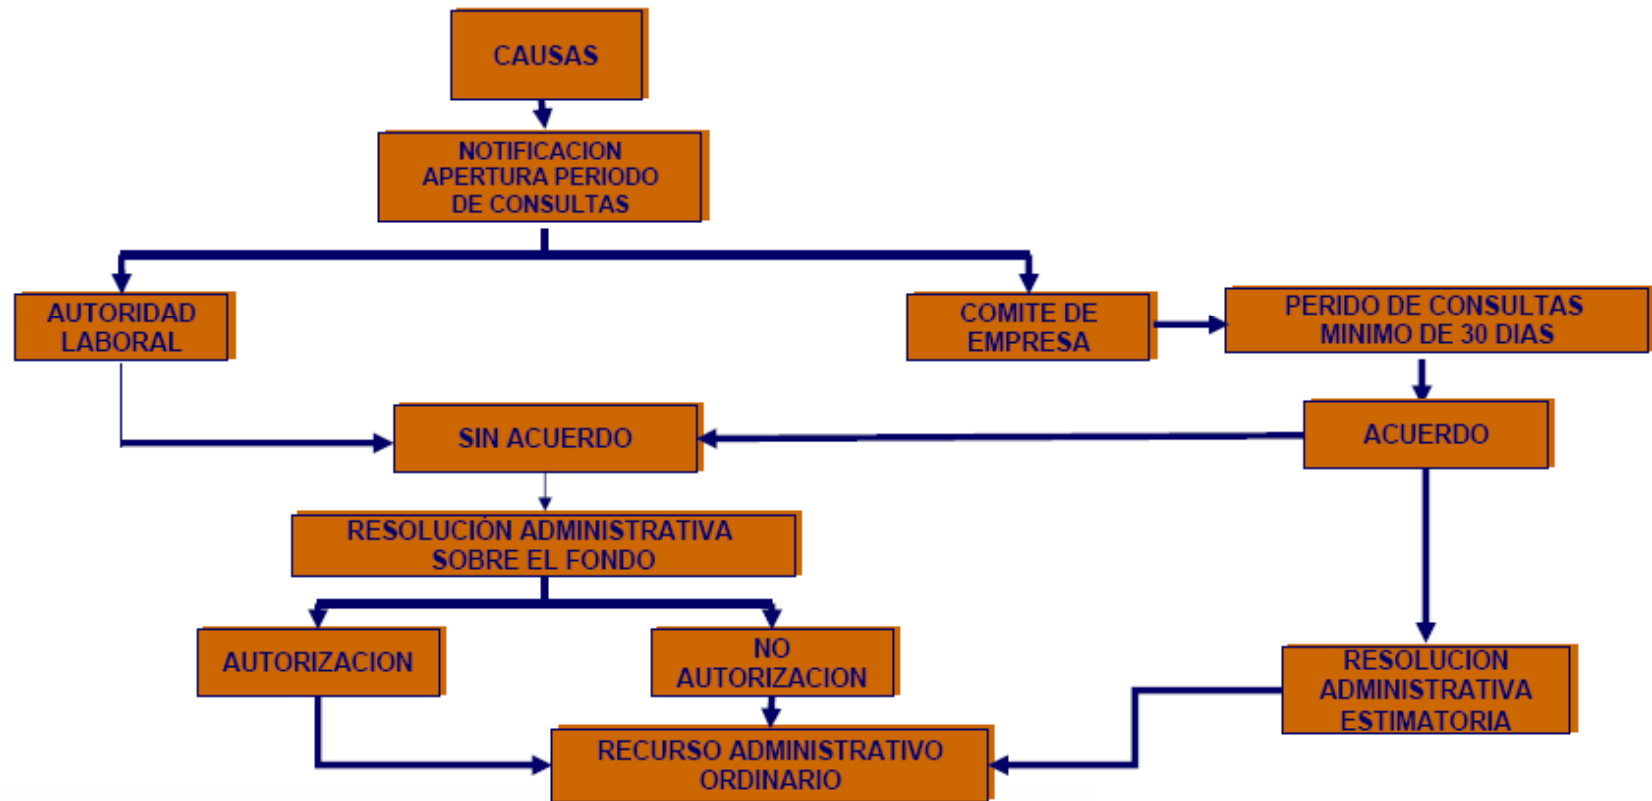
CAUSAS

NOTIFICACION APERTURA PERIODO DE CONSULTAS

AUTORIDAD LABORAL

COMITE DE EMPRESA

PERIDO DE CONSULTAS MINIMO DE 30 DIAS

SIN ACUERDO

ACUERDO

RESOLUCIÓN ADMINISTRATIVA SOBRE EL FONDO

AUTORIZACION

NO AUTORIZACION

RESOLUCION ADMINISTRATIVA ESTIMATORIA

RECURSO ADMINISTRATIVO ORDINARIO